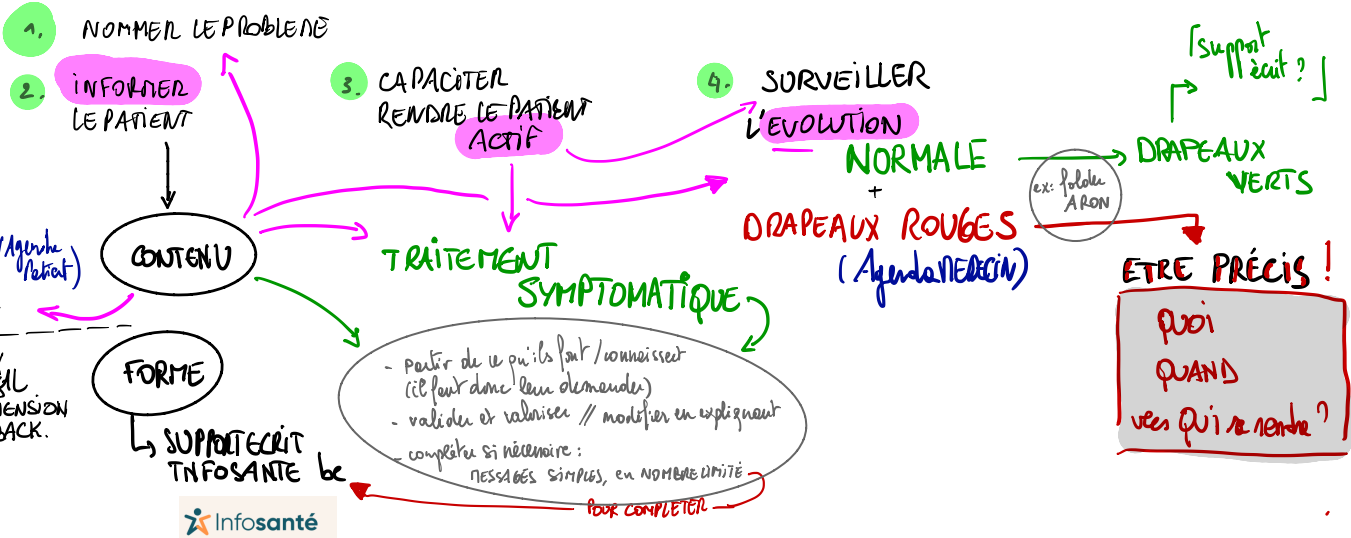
1. NOMMER LE PROBLEME

2. INFORMER LE PATIENT

3. CAPACITER RENDRE LE PATIENT ACTIF

4. SURVEILLER L'EVOLUTION

NORMALE + DRAPEAUX ROUGES

(Agenda MEDECIN)

ex: folder ARON

DRAPEAUX VERTS

[support écrit ?]

ETRE PRÉCIS !

QUOI
QUAND
vers QUI se rendre ?

(Agenda Patient)

CONTENU

TRAITEMENT SYMPTOMATIQUE

- partir de ce qu'ils font / connaissent (il faut donc leur demander)
- valider et valoriser // modifier en expliquant
- compléter si nécessaire : MESSAGES SIMPLES, en NOMBRE LIMITÉ

POUR COMPLETER

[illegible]AL
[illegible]ENSION
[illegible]ACK.

FORME

SUPPORT ECRIT
INFOSANTE be

Infosanté